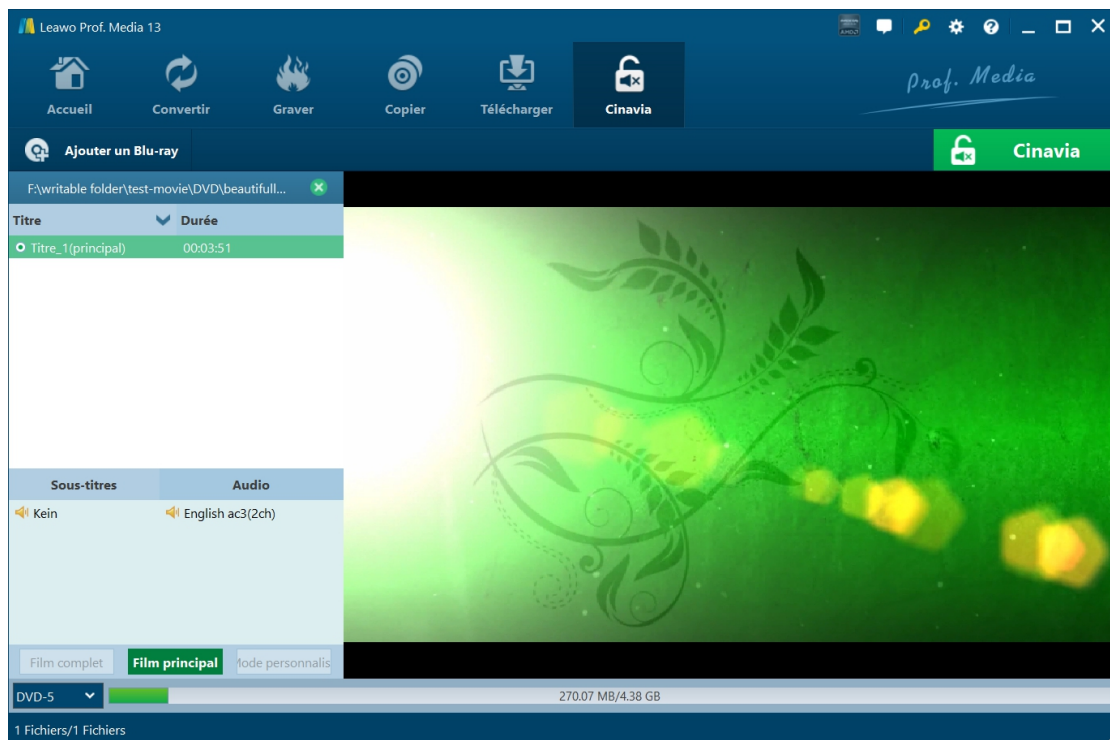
Leawo Prof. Media 13

Accueil
Convertir
Graver
Copier
Télécharger
Cinavia

Prof. Media

Ajouter un Blu-ray

Cinavia

F:\writable folder\test-movie\DVD\beautifull...

| Titre | Durée |
|---|---|
| Titre_1(principal) | 00:03:51 |

Sous-titres
Audio
Kein
English ac3(2ch)

Film complet
Film principal
Mode personnalis

DVD-5
270.07 MB/4.38 GB

1 Fichiers/1 Fichiers